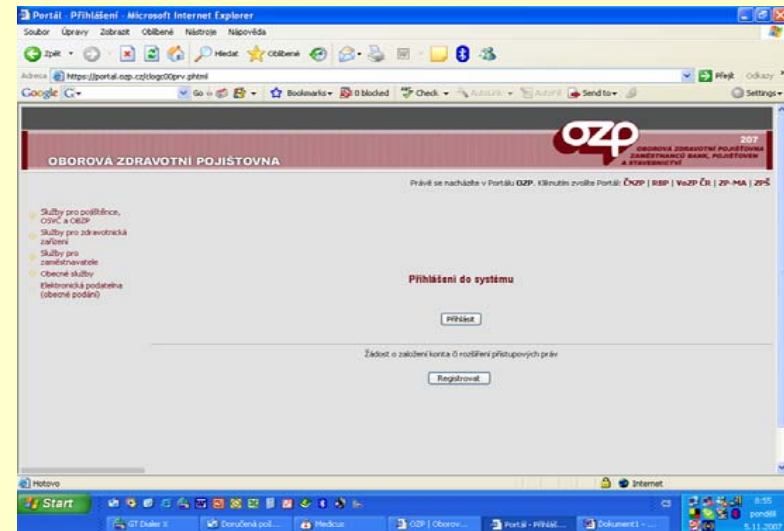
Portál - Přihlášení - Microsoft Internet Explorer

Soubor Úpravy Zobrazit Oblíbené Nástroje Nápověda

Zpět Hledat Oblíbené

Adresa https://portal.ozp.cz/clogc00prv.phtml

Přejít Odkazy

Google G- Go Bookmarks 0 blocked Check AutoLink AutoFill Send to Settings

OZP 207 OBOROVÁ ZDRAVOTNÍ POJIŠŤOVNA ZAMĚSTNANCŮ BANK, POJIŠŤOVEN A STAVEBNICTVÍ

OBOROVA ZDRAVOTNI POJIŠŤOVNA

Právě se nacházíte v Portálu OZP. Kliknutím zvolíte Portál: ČNZP | RBP | VoZP ČR | ZP-MA | ZPŠ

Služby pro pojištěnce, OSVČ a OBZP
Služby pro zdravotnická zařízení
Služby pro zaměstnavatele
Obecné služby
Elektronická podatelna (obecné podání)

Přihlášení do systému

Přihlásit

Žádost o založení konta či rozšíření přístupových práv

Registrovat

Hotovo

Internet

Start

GT Dialer X

Doručená pošt...

Medicus

OZP | Oborov...

Portál - Přihlá...

Dokument1 - ...

8:55 pondělí 5.11.2007